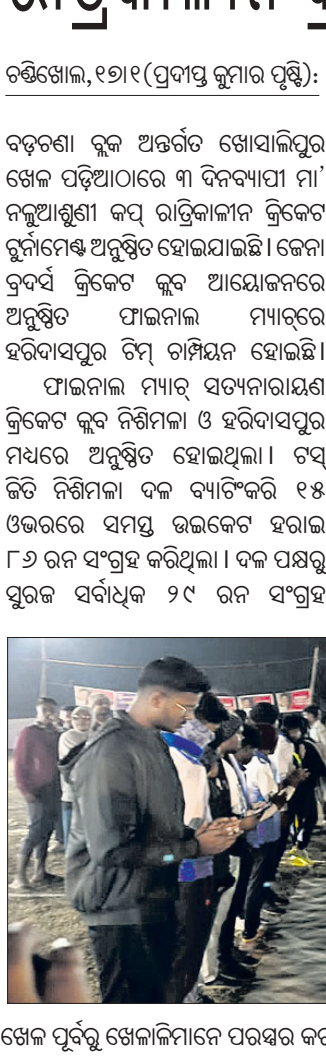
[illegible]

ଚଣ୍ଡିଖୋଲ,୧୭।୧(ପ୍ରଦୀପ୍ତ କୁମାର ପୃଷ୍ଟି):

ବଡ଼ଚଣା ବ୍ଲକ ଅନ୍ତର୍ଗତ ଖୋସାଲିପୁର ଖେଳ ପଡ଼ିଆଠାରେ ୩ ଦିନବ୍ୟାପୀ ମା' ନଳୁଆଶୁଣୀ କପ୍ ରାତ୍ରିକାଳୀନ କ୍ରିକେଟ ଟୁର୍ନାମେଣ୍ଟ ଅନୁଷ୍ଠିତ ହୋଇଯାଇଛି। ଜେନା ବ୍ରଦର୍ସ କ୍ରିକେଟ କ୍ଲବ ଆୟୋଜନରେ ଅନୁଷ୍ଠିତ ଫାଇନାଲ ମ୍ୟାଚ୍‌ରେ ହରିଦାସପୁର ଟିମ୍ ଚାମ୍ପିୟନ ହୋଇଛି।

ଫାଇନାଲ ମ୍ୟାଚ୍ ସତ୍ୟନାରାୟଣ କ୍ରିକେଟ କ୍ଲବ ନିଶିମଳା ଓ ହରିଦାସପୁର ମଧ୍ୟରେ ଅନୁଷ୍ଠିତ ହୋଇଥିଲା। ଟସ୍ ଜିତି ନିଶିମଳା ଦଳ ବ୍ୟାଟିଂକରି ୧୫ ଓଭରରେ ସମସ୍ତ ଉଇକେଟ ହରାଇ ୮୬ ରନ ସଂଗ୍ରହ କରିଥିଲା। ଦଳ ପକ୍ଷରୁ ସୁରଜ ସର୍ବାଧିକ ୨୯ ରନ ସଂଗ୍ରହ

ଖେଳ ପୂର୍ବରୁ ଖେଳାଳିମାନେ ପରସ୍ପର କର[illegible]